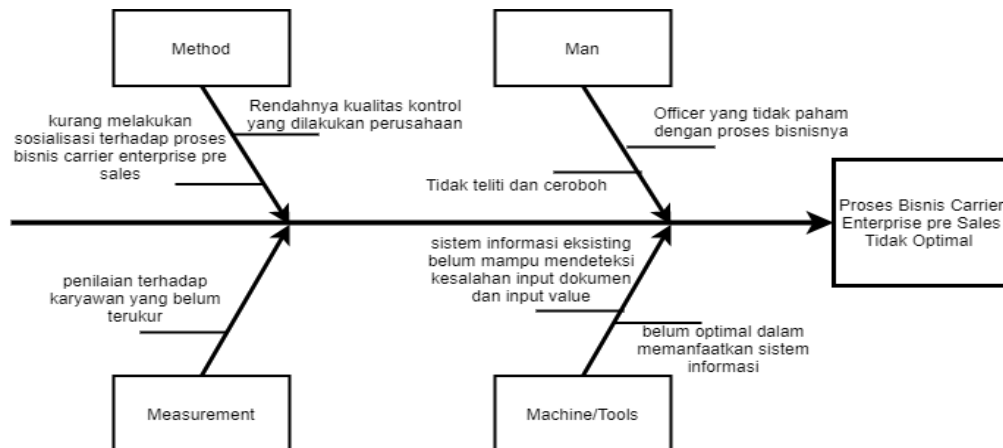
Method

Man

kurang melakukan sosialisasi terhadap proses bisnis carrier enterprise pre sales

Rendahnya kualitas kontrol yang dilakukan perusahaan

Officer yang tidak paham dengan proses bisnisnya

Tidak teliti dan ceroboh

Proses Bisnis Carrier Enterprise pre Sales Tidak Optimal

penilaian terhadap karyawan yang belum terukur

sistem informasi eksisting belum mampu mendeteksi kesalahan input dokumen dan input value

belum optimal dalam memanfaatkan sistem informasi

Measurement

Machine/Tools